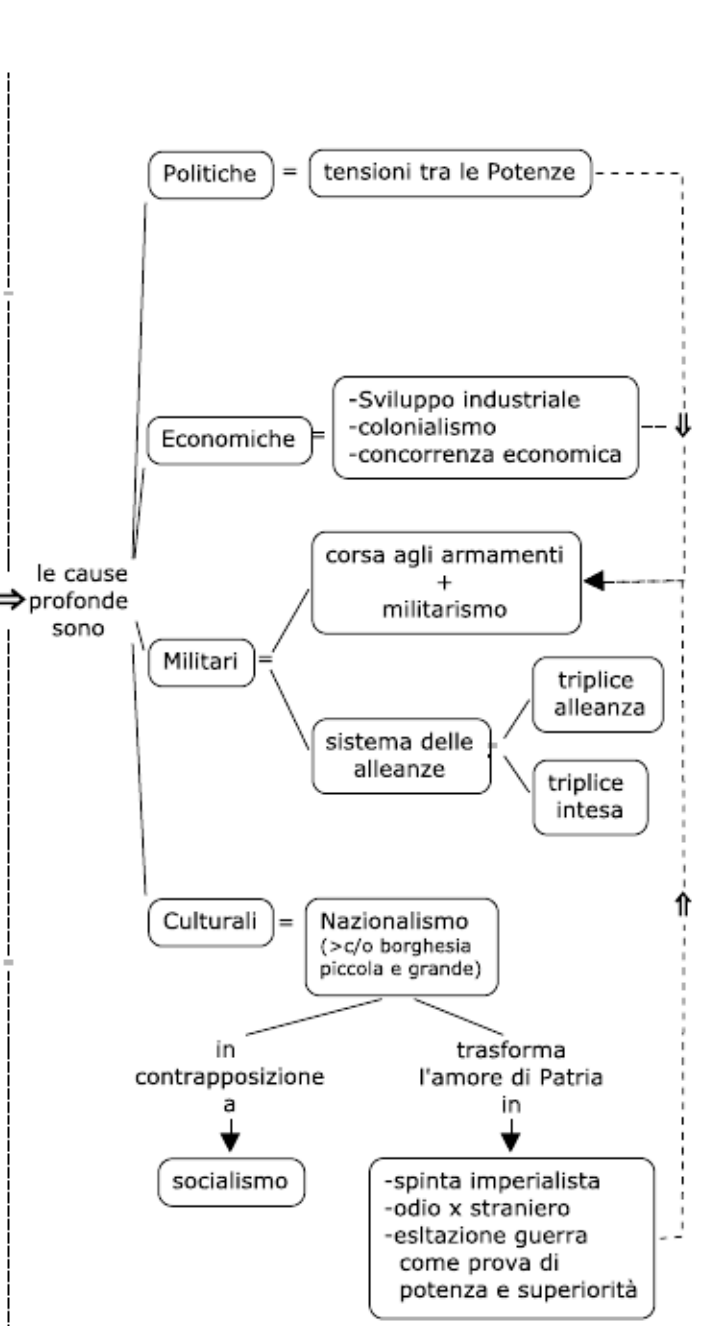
⇒ le cause profonde sono

Politiche = tensioni tra le Potenze

Economiche = -Sviluppo industriale
-colonialismo
-concorrenza economica

⇓

Militari = corsa agli armamenti + militarismo

sistema delle alleanze

triplice alleanza

triplice intesa

⇑

Culturali = Nazionalismo (>c/o borghesia piccola e grande)

in contrapposizione a

socialismo

trasforma l'amore di Patria in

-spinta imperialista
-odio x straniero
-esltazione guerra come prova di potenza e superiorità